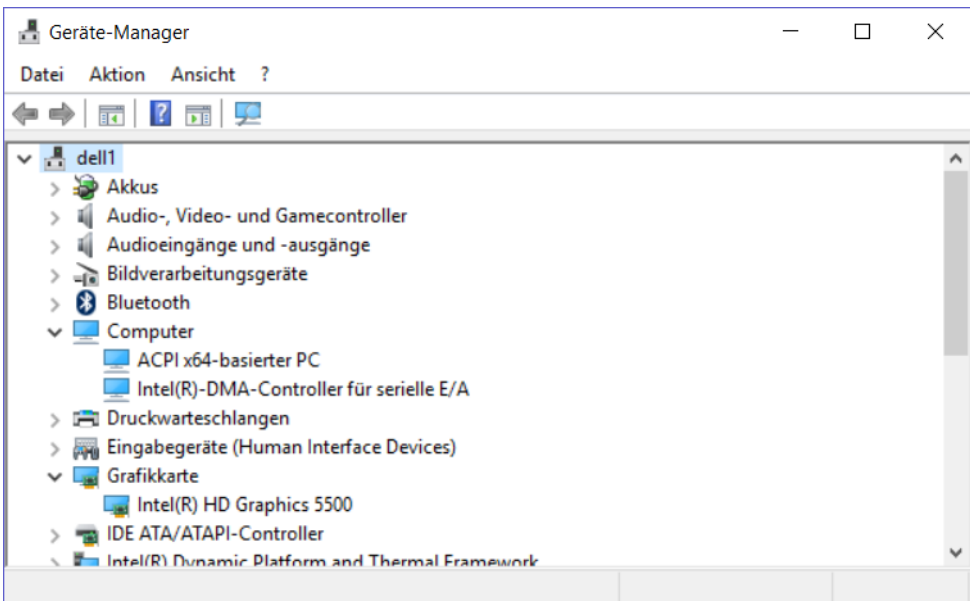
Geräte-Manager

Datei Aktion Ansicht ?

dell1
Akkus
Audio-, Video- und Gamecontroller
Audioeingänge und -ausgänge
Bildverarbeitungsgeräte
Bluetooth
Computer
ACPI x64-basierter PC
Intel(R)-DMA-Controller für serielle E/A
Druckwarteschlangen
Eingabegeräte (Human Interface Devices)
Grafikkarte
Intel(R) HD Graphics 5500
IDE ATA/ATAPI-Controller
Intel(R) Dynamic Platform and Thermal Framework